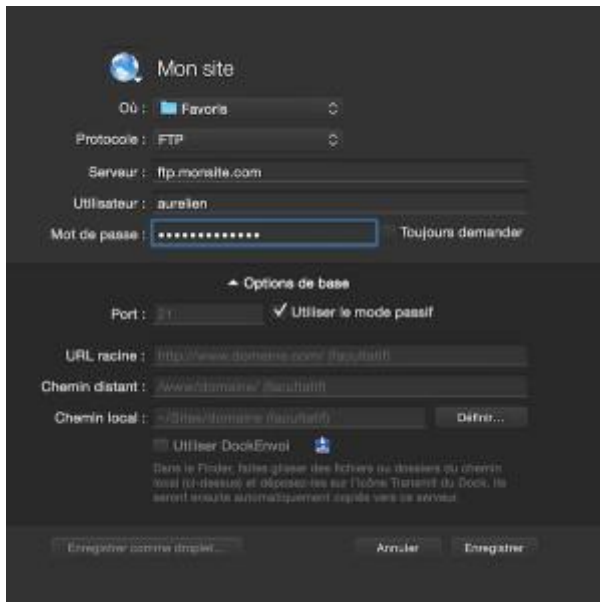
Mon site

Où : Favoris

Protocole : FTP

Serveur : ftp.monsite.com

Utilisateur : aurelien

Mot de passe : ••••••••••••••

Toujours demander

Options de base

Port : 21

Utiliser le mode passif

URL racine : http://www.domaine.com/ (facultatif)

Chemin distant : /www/domaine/ (facultatif)

Chemin local : ~/Sites/domaine (facultatif)

Définir...

Utiliser DockEnvoi

Dans le Finder, faites glisser des fichiers ou dossiers du chemin local (ci-dessus) et déposez-les sur l'icône Transmit du Dock. Ils seront ensuite automatiquement copiés vers ce serveur.

Enregistrer comme droplet...

Annuler

Enregistrer